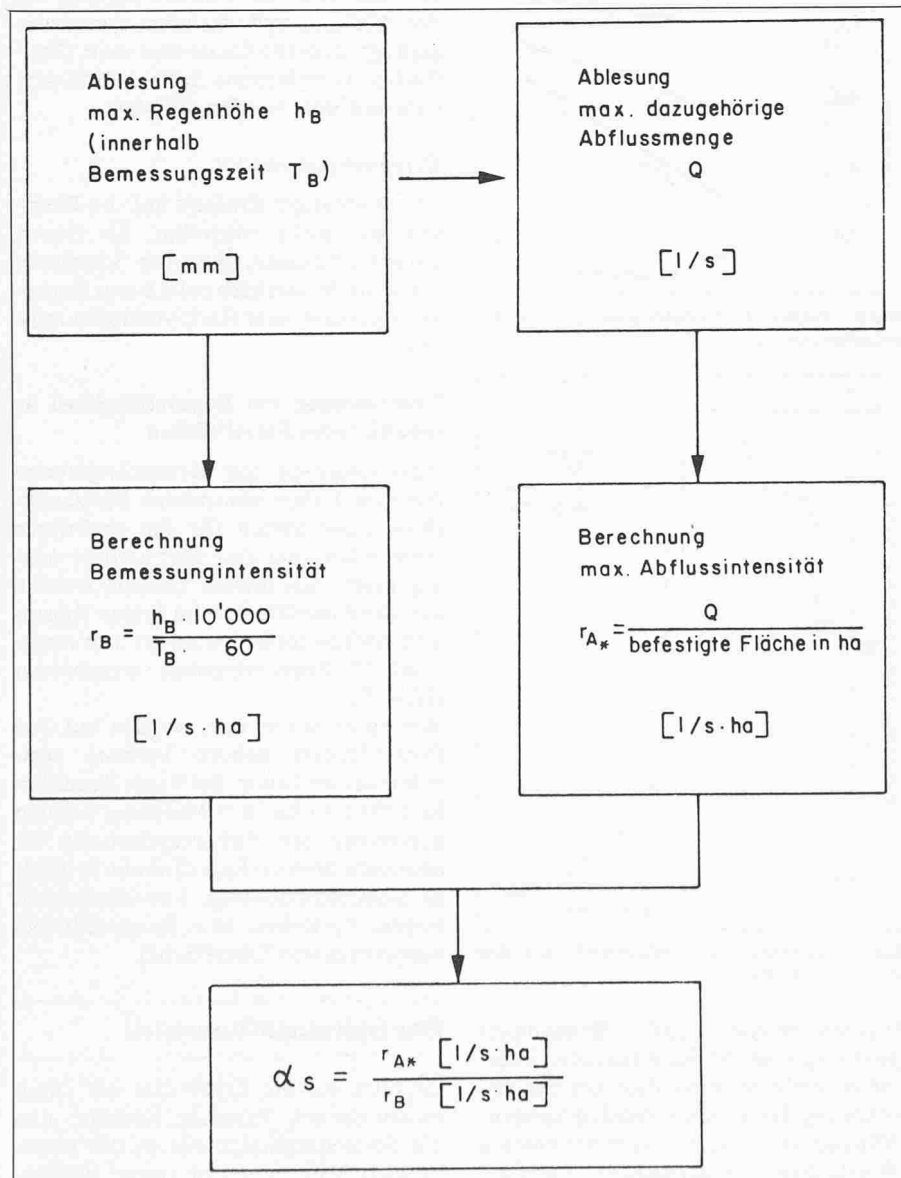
Ablesung
max. Regenhöhe $h_B$
(innerhalb
Bemessungszeit $T_B$)

[mm]

Ablesung
max. dazugehörige
Abflussmenge
Q

[l/s]

Berechnung
Bemessungintensität

$r_B = \frac{h_B \cdot 10'000}{T_B \cdot 60}$

[l/s · ha]

Berechnung
max. Abflussintensität

$r_{A*} = \frac{Q}{\text{befestigte Fläche in ha}}$

[l/s · ha]

$\alpha_s = \frac{r_{A*} \; [l/s \cdot ha]}{r_B \; [l/s \cdot ha]}$